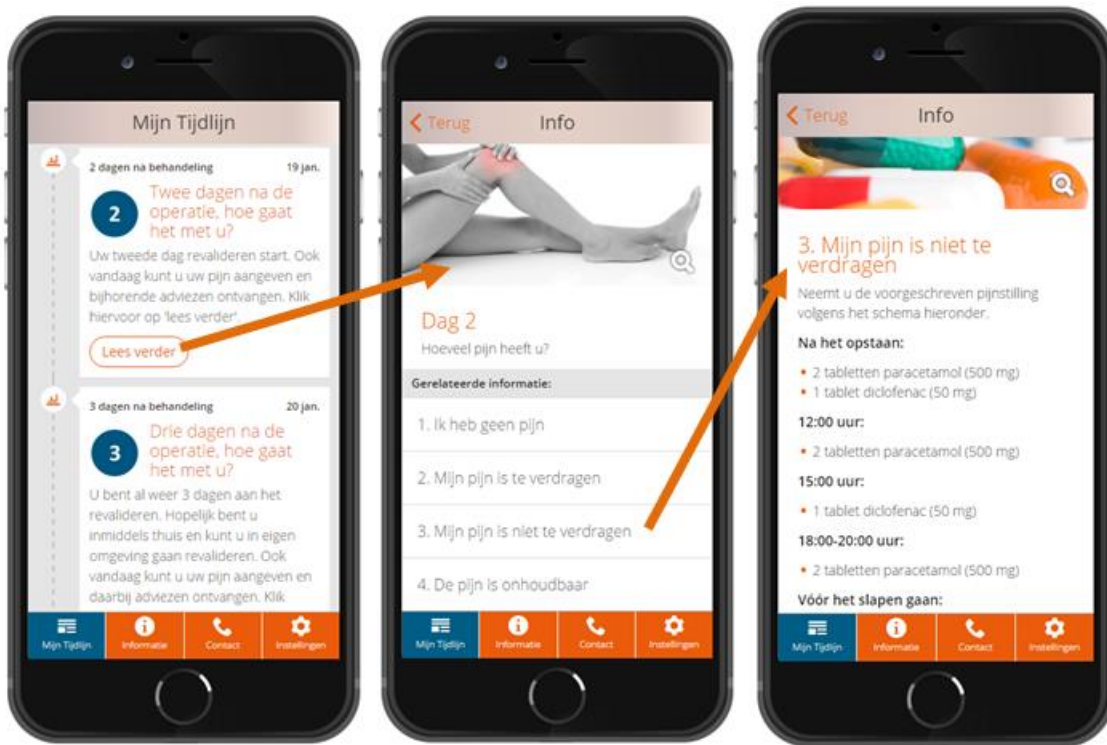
Mijn Tijdlijn

2 dagen na behandeling 19 jan.

2

Twee dagen na de operatie, hoe gaat het met u?

Uw tweede dag revalideren start. Ook vandaag kunt u uw pijn aangeven en bijhorende adviezen ontvangen. Klik hiervoor op 'lees verder'.

Lees verder

3 dagen na behandeling 20 jan.

3

Drie dagen na de operatie, hoe gaat het met u?

U bent al weer 3 dagen aan het revalideren. Hopelijk bent u inmiddels thuis en kunt u in eigen omgeving gaan revalideren. Ook vandaag kunt u uw pijn aangeven en daarbij adviezen ontvangen. Klik

Mijn Tijdlijn Informatie Contact Instellingen

Terug Info

Dag 2

Hoeveel pijn heeft u?

Gerelateerde informatie:

1. Ik heb geen pijn

2. Mijn pijn is te verdragen

3. Mijn pijn is niet te verdragen

4. De pijn is onhoudbaar

Mijn Tijdlijn Informatie Contact Instellingen

Terug Info

3. Mijn pijn is niet te verdragen

Neemt u de voorgeschreven pijnstilling volgens het schema hieronder.

Na het opstaan:

• 2 tabletten paracetamol (500 mg)
• 1 tablet diclofenac (50 mg)

12:00 uur:

• 2 tabletten paracetamol (500 mg)

15:00 uur:

• 1 tablet diclofenac (50 mg)

18:00-20:00 uur:

• 2 tabletten paracetamol (500 mg)

Vóór het slapen gaan:

Mijn Tijdlijn Informatie Contact Instellingen